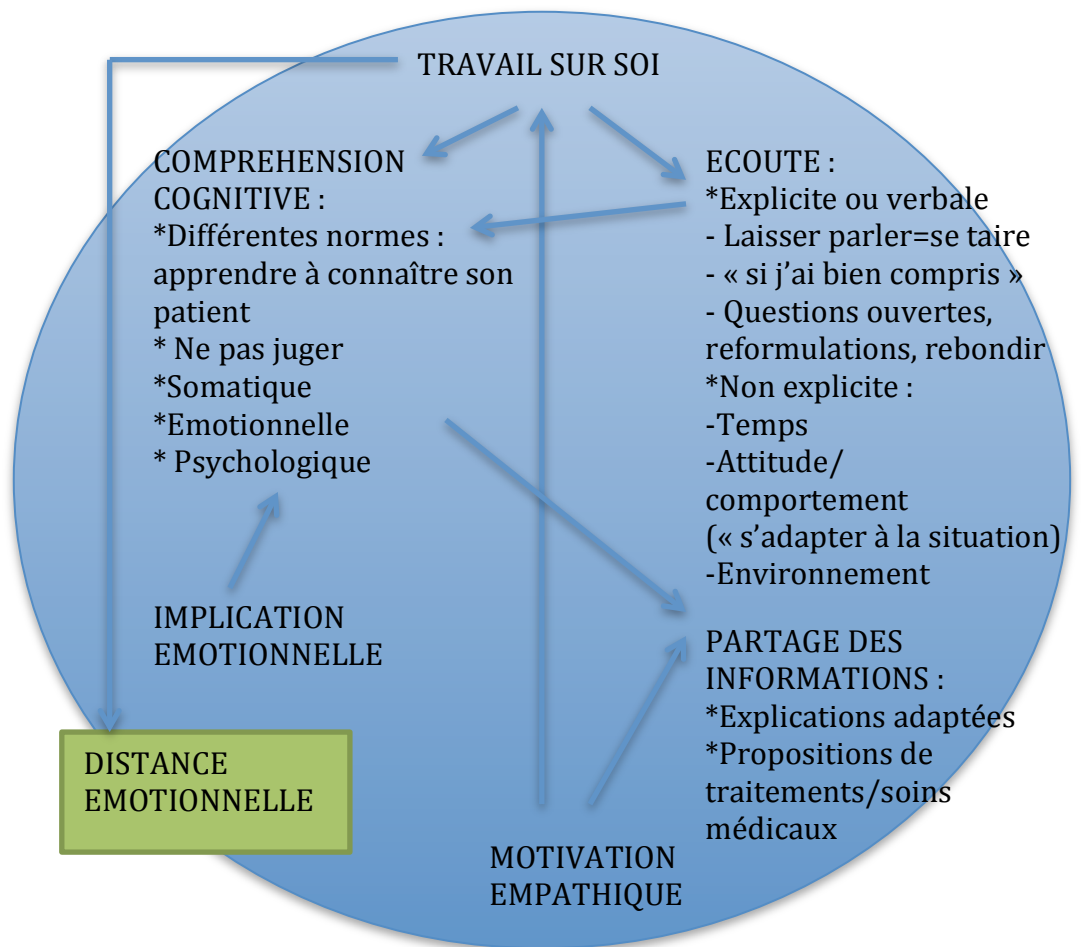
TRAVAIL SUR SOI

COMPREHENSION COGNITIVE :
*Différentes normes : apprendre à connaître son patient
* Ne pas juger
*Somatique
*Emotionnelle
* Psychologique

ECOUTE :
*Explicite ou verbale
- Laisser parler=se taire
- « si j'ai bien compris »
- Questions ouvertes, reformulations, rebondir
*Non explicite :
-Temps
-Attitude/ comportement
(« s'adapter à la situation)
-Environnement

IMPLICATION EMOTIONNELLE

PARTAGE DES INFORMATIONS :
*Explications adaptées
*Propositions de traitements/soins médicaux

DISTANCE EMOTIONNELLE

MOTIVATION EMPATHIQUE